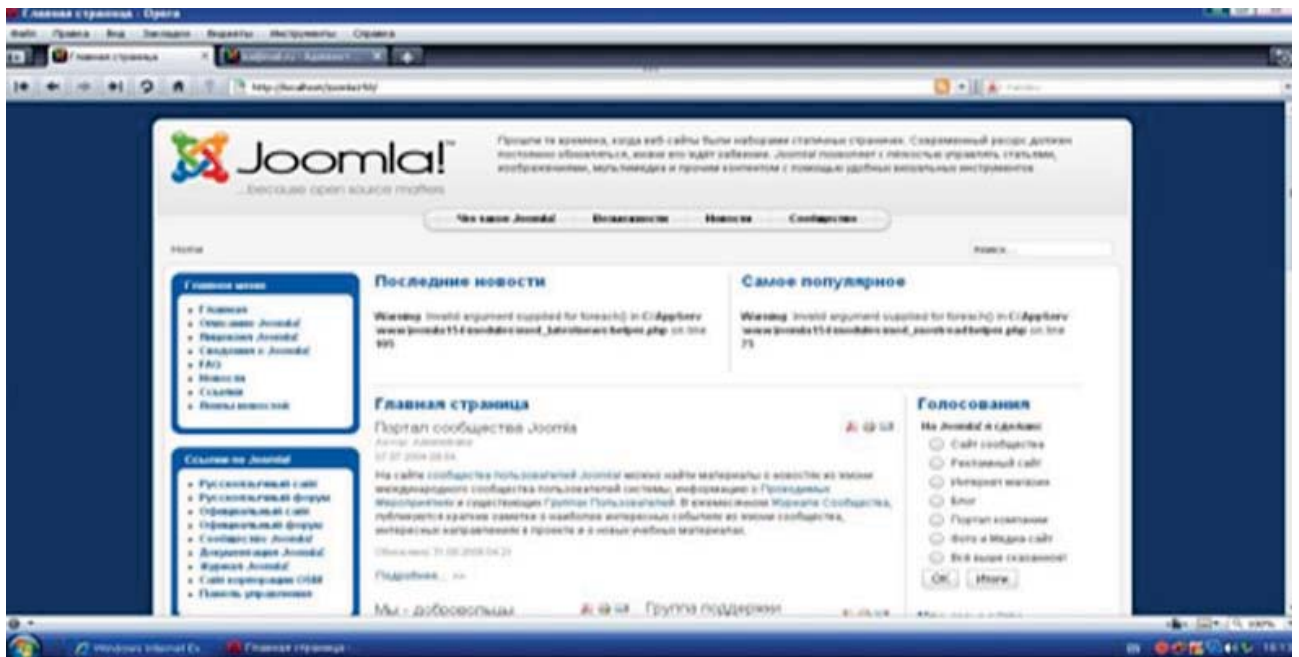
Главная страница - Opera

Файл Правка Вид Закладки Виджеты Инструменты Справка

Главная страница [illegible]

http://localhost/joomla15/

Joomla!
...because open source matters

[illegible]

Что такое Joomla! Возможности Новости Сообщество

Home

Поиск...

Главное меню
- Главная
- Описание Joomla!
- Лицензия Joomla!
- Сведения о Joomla!
- FAQ
- Новости
- Ссылки
- Ленты новостей

Ссылки по Joomla!
- Русскоязычный сайт
- Русскоязычный форум
- Официальный сайт
- Официальный форум
- Сообщество Joomla!
- Документация Joomla!
- Журнал Joomla!
- Сайт корпорации OSM
- Панель управления

Последние новости

Warning: Invalid argument supplied for foreach() in C:\AppServ\www\joomla15\modules\mod_latestnews\helper.php on line 105

Самое популярное

Warning: Invalid argument supplied for foreach() in C:\AppServ\www\joomla15\modules\mod_mostread\helper.php on line 75

Главная страница

Портал сообщества Joomla
Автор: Administrator
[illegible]

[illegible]

Обновлено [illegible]

Подробнее... »

Мы - добровольцы

Группа поддержки

Голосования

На Joomla! я сделаю:
Сайт сообщества
Рекламный сайт
Интернет магазин
Блог
Портал компании
Фото и Медиа сайт
Всё выше сказанное!
OK Итоги

Windows Internet Ex... Главная страница

100%